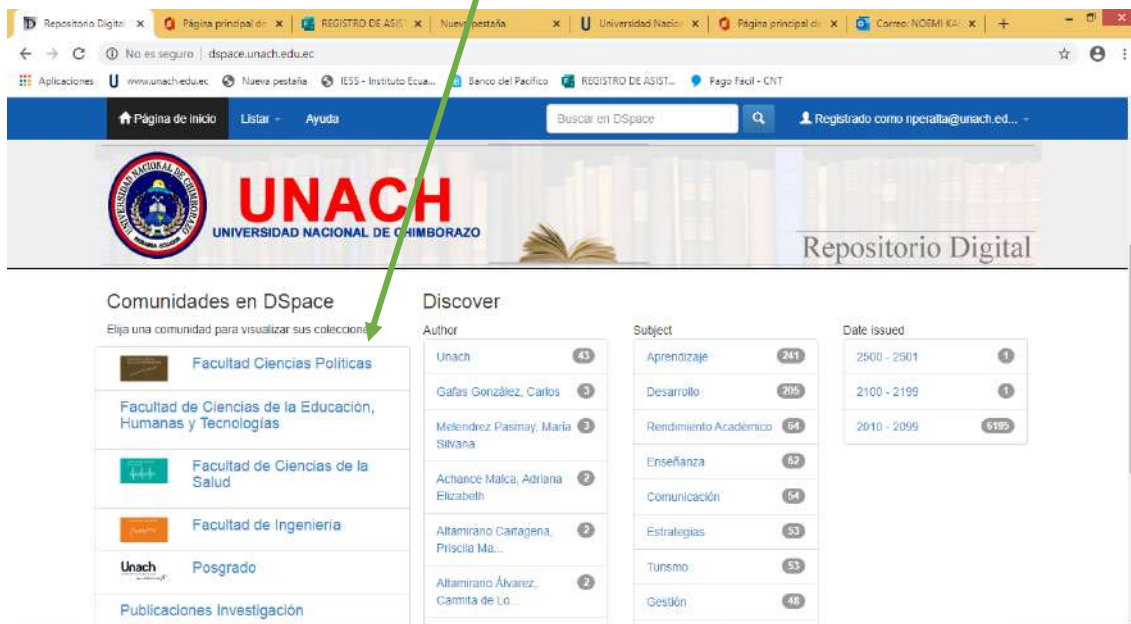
Repositorio Digital × Página principal de × REGISTRO DE ASIST × Nueva pestaña × Universidad Nacio × Página principal de × Correo: NOEMI KA × +

No es seguro | dspace.unach.edu.ec

Aplicaciones www.unach.edu.ec Nueva pestaña IESS - Instituto Ecua... Banco del Pacifico REGISTRO DE ASIST... Pago Fácil - CNT

Página de inicio Listar Ayuda Buscar en DSpace Registrado como nperalta@unach.ed...

UNACH
UNIVERSIDAD NACIONAL DE CHIMBORAZO
Repositorio Digital

Comunidades en DSpace
Elija una comunidad para visualizar sus colecciones

Facultad Ciencias Políticas
Facultad de Ciencias de la Educación, Humanas y Tecnologías
Facultad de Ciencias de la Salud
Facultad de Ingeniería
Unach Posgrado
Publicaciones Investigación

Discover

Author
Unach 43
Gafas González, Carlos 3
Melendrez Pasmay, María Silvana 3
Achance Malca, Adriana Elizabeth 2
Altamirano Cartagena, Priscila Ma... 2
Altamirano Álvarez, Carmita de Lo... 2

Subject
Aprendizaje 241
Desarrollo 205
Rendimiento Académico 64
Enseñanza 62
Comunicación 54
Estrategias 53
Turismo 53
Gestión 48

Date issued
2500 - 2501 1
2100 - 2199 1
2010 - 2099 6195